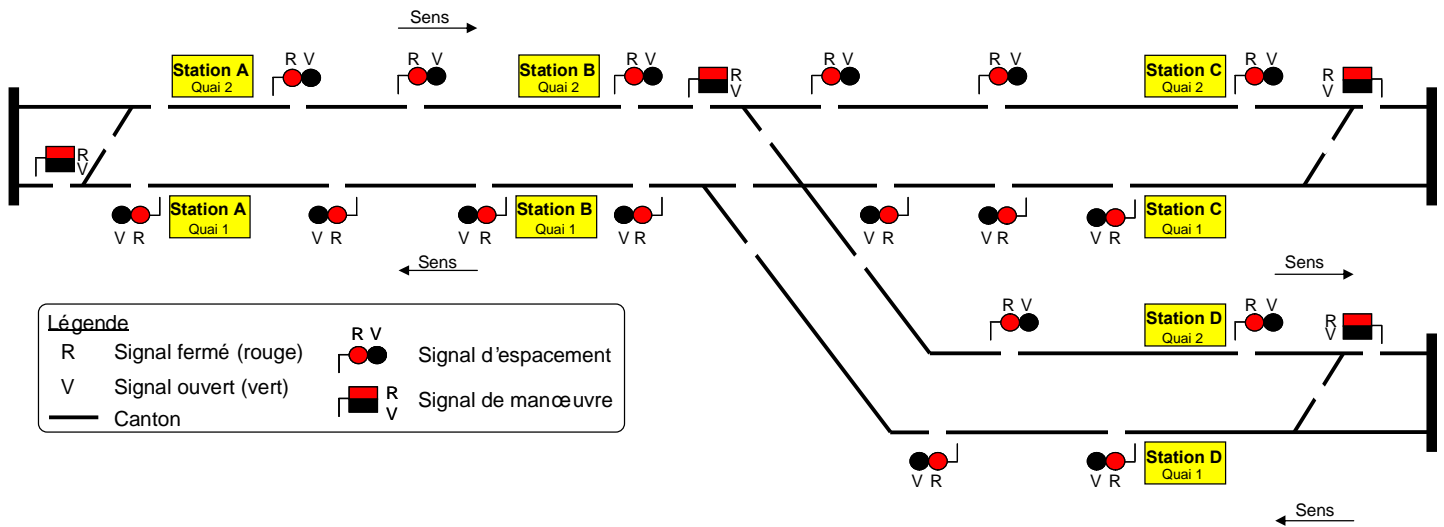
Sens

Station A
Quai 2

R V

R V

Station B
Quai 2

R V

R
V

R V

R V

Station C
Quai 2

R V

R
V

R
V

V R

Station A
Quai 1

V R

V R

Station B
Quai 1

V R

V R

V R

V R

Station C
Quai 1

Sens

Sens

R V

Station D
Quai 2

R V

R
V

V R

V R

Station D
Quai 1

Sens

Légende
R Signal fermé (rouge)
V Signal ouvert (vert)
Canton

R V
Signal d'espacement

R
V
Signal de manœuvre